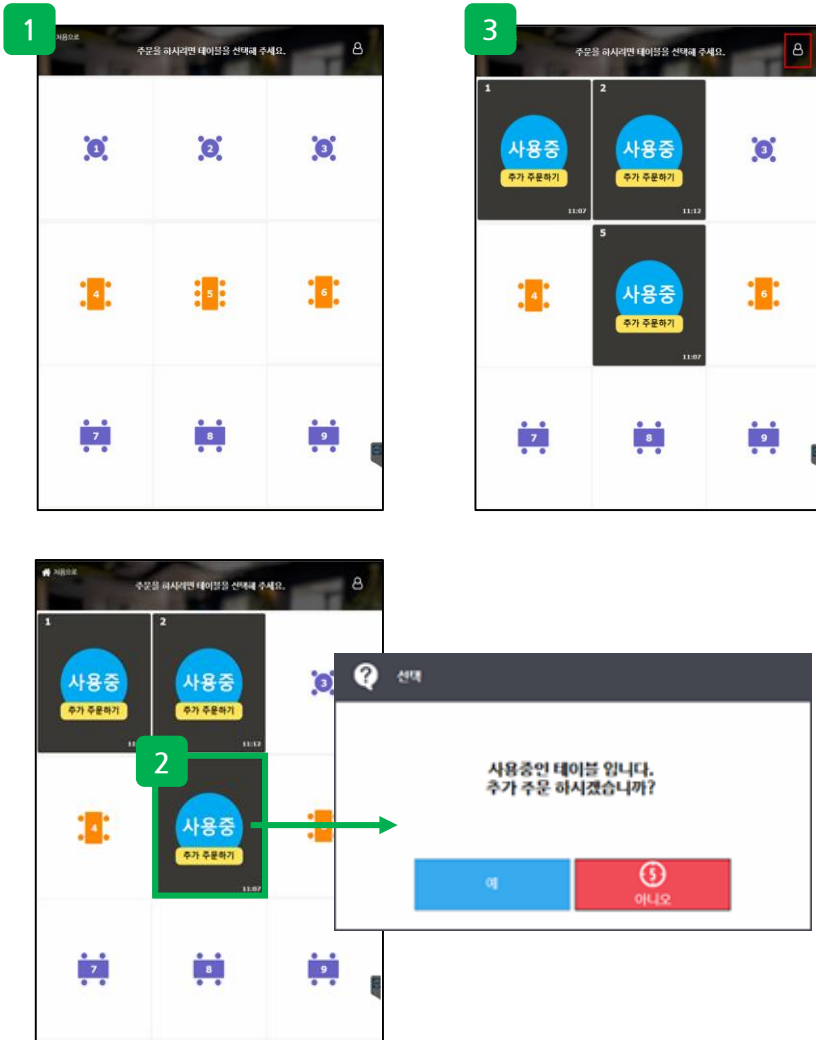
1

처음으로

주문을 하시려면 테이블을 선택해 주세요.

1 2 3

4 5 6

7 8 9

3

주문을 하시려면 테이블을 선택해 주세요.

1

사용중

추가 주문하기

11:07

2

사용중

추가 주문하기

11:12

3

4

5

사용중

추가 주문하기

11:07

6

7 8 9

처음으로

주문을 하시려면 테이블을 선택해 주세요.

1

사용중

추가 주문하기

11

2

사용중

추가 주문하기

11:12

3

4

2

사용중

추가 주문하기

11:07

7 8 9

선택

사용중인 테이블 입니다.
추가 주문 하시겠습니까?

예

5

아니오